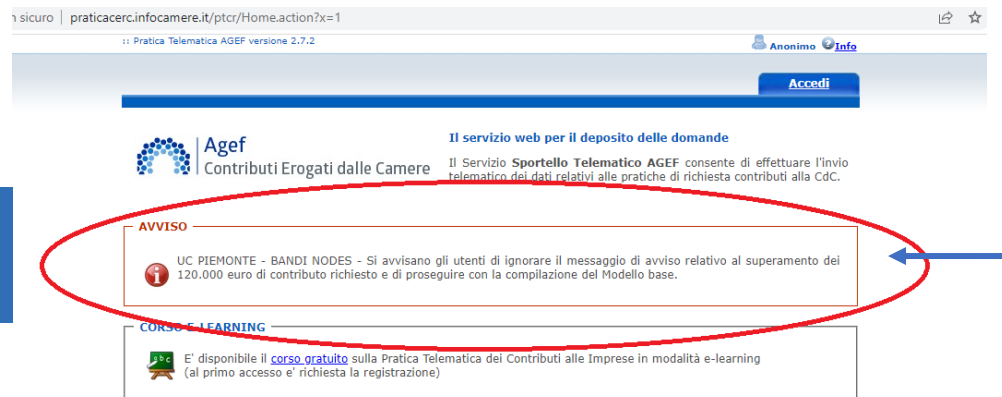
n sicuro | praticacerc.infocamere.it/ptcr/Home.action?x=1

:: Pratica Telematica AGEF versione 2.7.2

Anonimo Info

Accedi

Agef
Contributi Erogati dalle Camere

Il servizio web per il deposito delle domande

Il Servizio Sportello Telematico AGEF consente di effettuare l'invio telematico dei dati relativi alle pratiche di richiesta contributi alla CdC.

AVVISO

UC PIEMONTE - BANDI NODES - Si avvisano gli utenti di ignorare il messaggio di avviso relativo al superamento dei 120.000 euro di contributo richiesto e di proseguire con la compilazione del Modello base.

CORSO E-LEARNING

abc

E' disponibile il corso gratuito sulla Pratica Telematica dei Contributi alle Imprese in modalità e-learning (al primo accesso e' richiesta la registrazione)